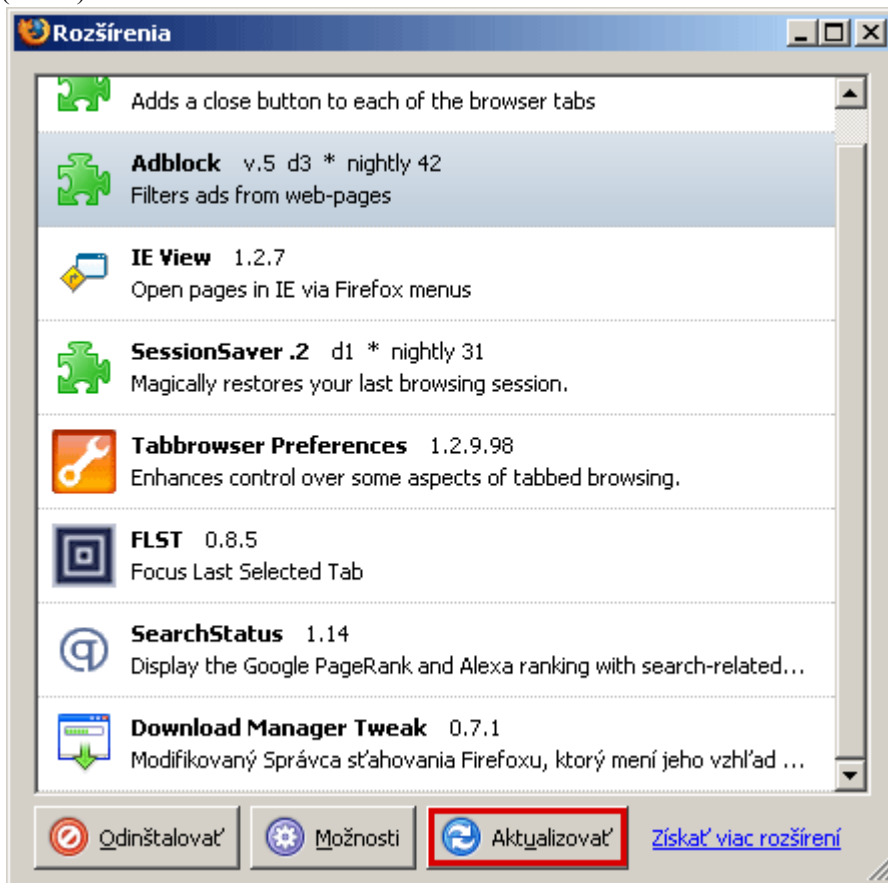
Rozšírenia

Adds a close button to each of the browser tabs

Adblock v.5 d3 * nightly 42
Filters ads from web-pages

IE View 1.2.7
Open pages in IE via Firefox menus

SessionSaver .2 d1 * nightly 31
Magically restores your last browsing session.

Tabbrowser Preferences 1.2.9.98
Enhances control over some aspects of tabbed browsing.

FLST 0.8.5
Focus Last Selected Tab

SearchStatus 1.14
Display the Google PageRank and Alexa ranking with search-related...

Download Manager Tweak 0.7.1
Modifikovaný Správca sťahovania Firefoxu, ktorý mení jeho vzhľad ...

Odinštalovať Možnosti Aktualizovať Získať viac rozšírení